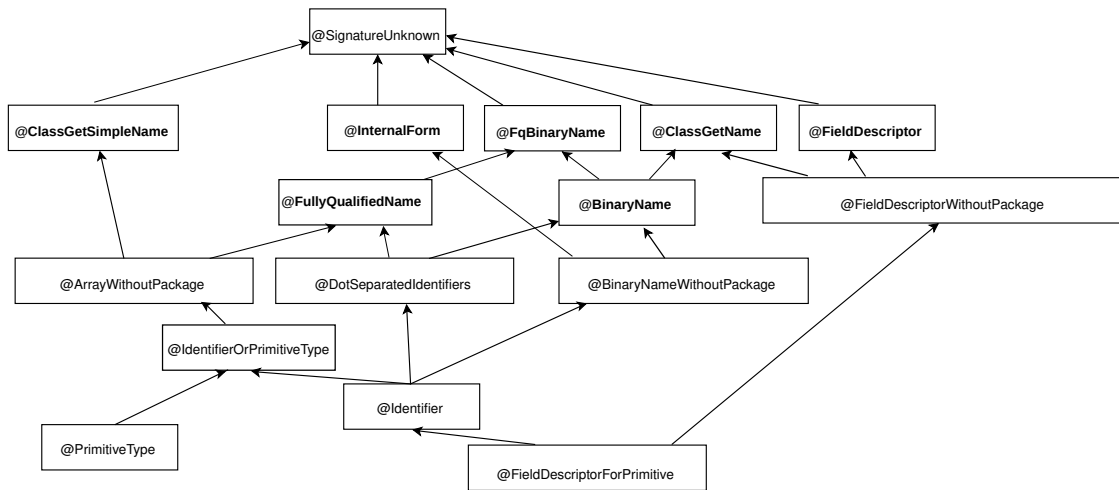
@SignatureUnknown

@ClassGetSimpleName

@InternalForm

@FqBinaryName

@ClassGetName

@FieldDescriptor

@FullyQualifiedName

@BinaryName

@FieldDescriptorWithoutPackage

@ArrayWithoutPackage

@DotSeparatedIdentifiers

@BinaryNameWithoutPackage

@IdentifierOrPrimitiveType

@Identifier

@PrimitiveType

@FieldDescriptorForPrimitive